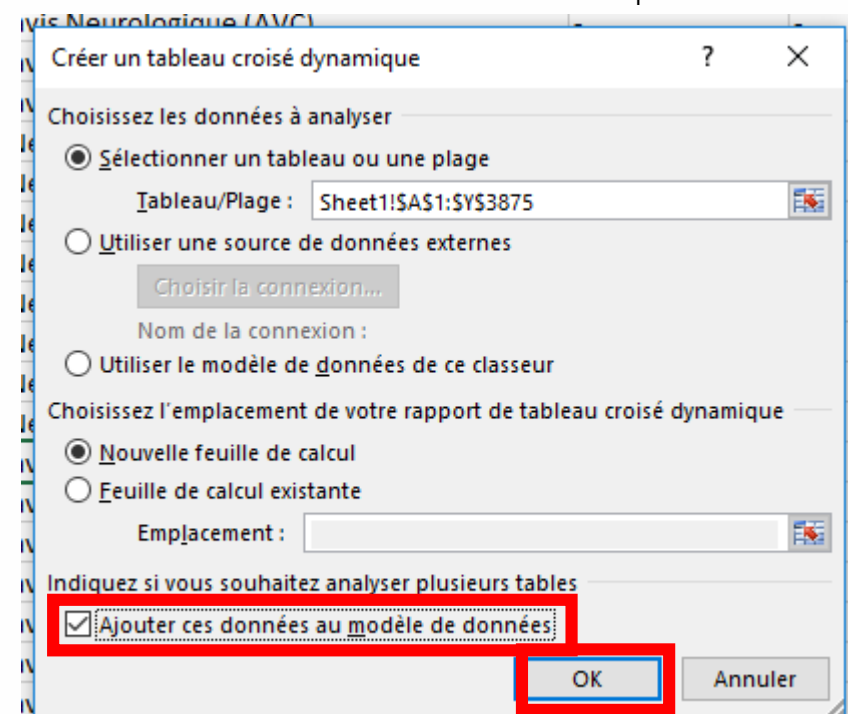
vis Neurologique (AVC)

Créer un tableau croisé dynamique ? ✕

Choisissez les données à analyser

Sélectionner un tableau ou une plage

Tableau/Plage : Sheet1!$A$1:$Y$3875

Utiliser une source de données externes

Choisir la connexion...

Nom de la connexion :

Utiliser le modèle de données de ce classeur

Choisissez l'emplacement de votre rapport de tableau croisé dynamique

Nouvelle feuille de calcul

Feuille de calcul existante

Emplacement :

Indiquez si vous souhaitez analyser plusieurs tables

Ajouter ces données au modèle de données

OK Annuler